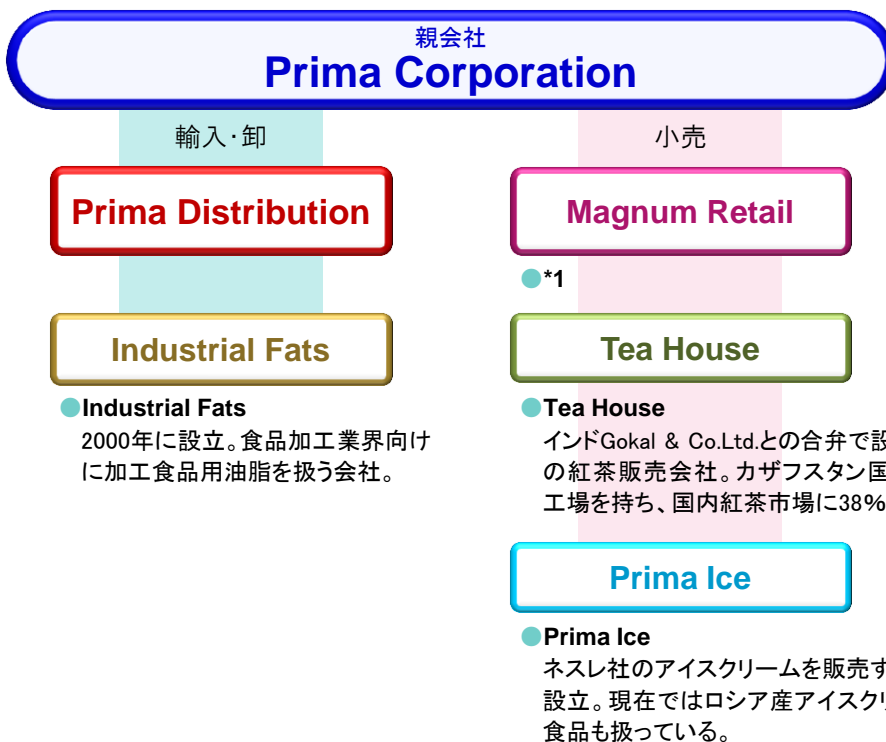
親会社
Prima Corporation

輸入・卸

小売

Prima Distribution

Magnum Retail

*1

Industrial Fats

Tea House

Industrial Fats
2000年に設立。食品加工業界向けに加工食品用油脂を扱う会社。

Tea House
インドGokal & Co.Ltd.との合弁で設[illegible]の紅茶販売会社。カザフスタン国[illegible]工場を持ち、国内紅茶市場に38%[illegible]

Prima Ice

Prima Ice
ネスレ社のアイスクリームを販売す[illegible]設立。現在ではロシア産アイスクリ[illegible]食品も扱っている。